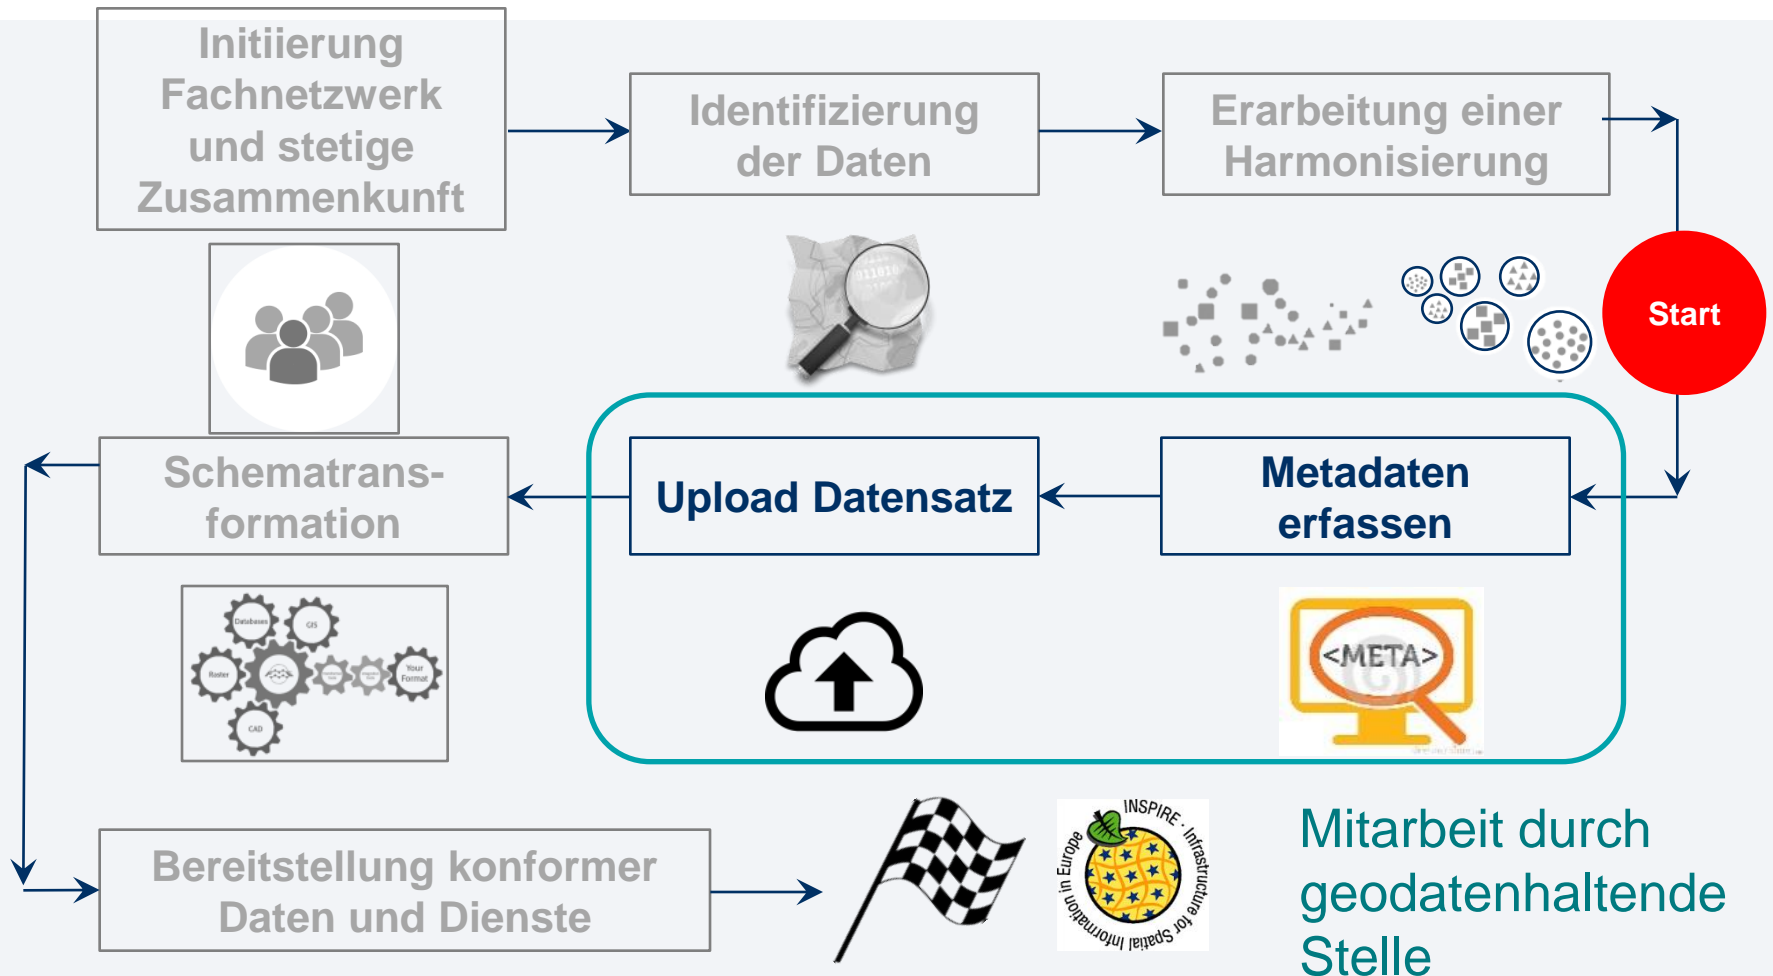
Initiierung Fachnetzwerk und stetige Zusammenkunft

Identifizierung der Daten

Erarbeitung einer Harmonisierung

Start

Metadaten erfassen

Upload Datensatz

Schematransformation

Database
GIS
Raster
Your Format
CAD

<META>

Bereitstellung konformer Daten und Dienste

INSPIRE · Infrastructure for Spatial Information in Europe

Mitarbeit durch geodatenhaltende Stelle